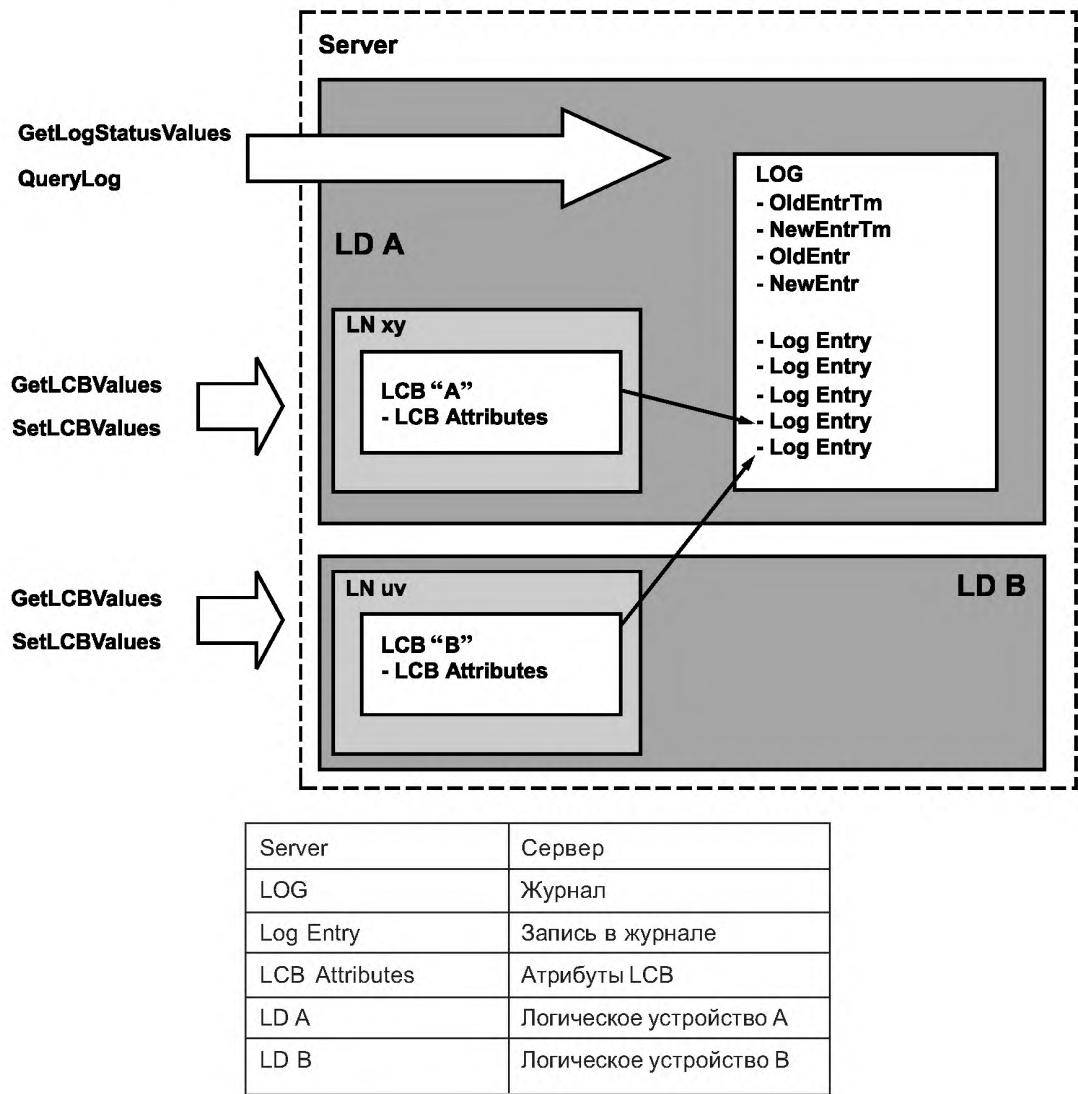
Server

GetLogStatusValues

QueryLog

LOG
- OldEntrTm
- NewEntrTm
- OldEntr
- NewEntr

- Log Entry
- Log Entry
- Log Entry
- Log Entry
- Log Entry

LD A

LN xy

GetLCBValues

SetLCBValues

LCB “A”
- LCB Attributes

GetLCBValues

SetLCBValues

LN uv

LCB “B”
- LCB Attributes

LD B

| Server | Сервер |
|---|---|
| LOG | Журнал |
| Log Entry | Запись в журнале |
| LCB Attributes | Атрибуты LCB |
| LD A | Логическое устройство А |
| LD B | Логическое устройство В |